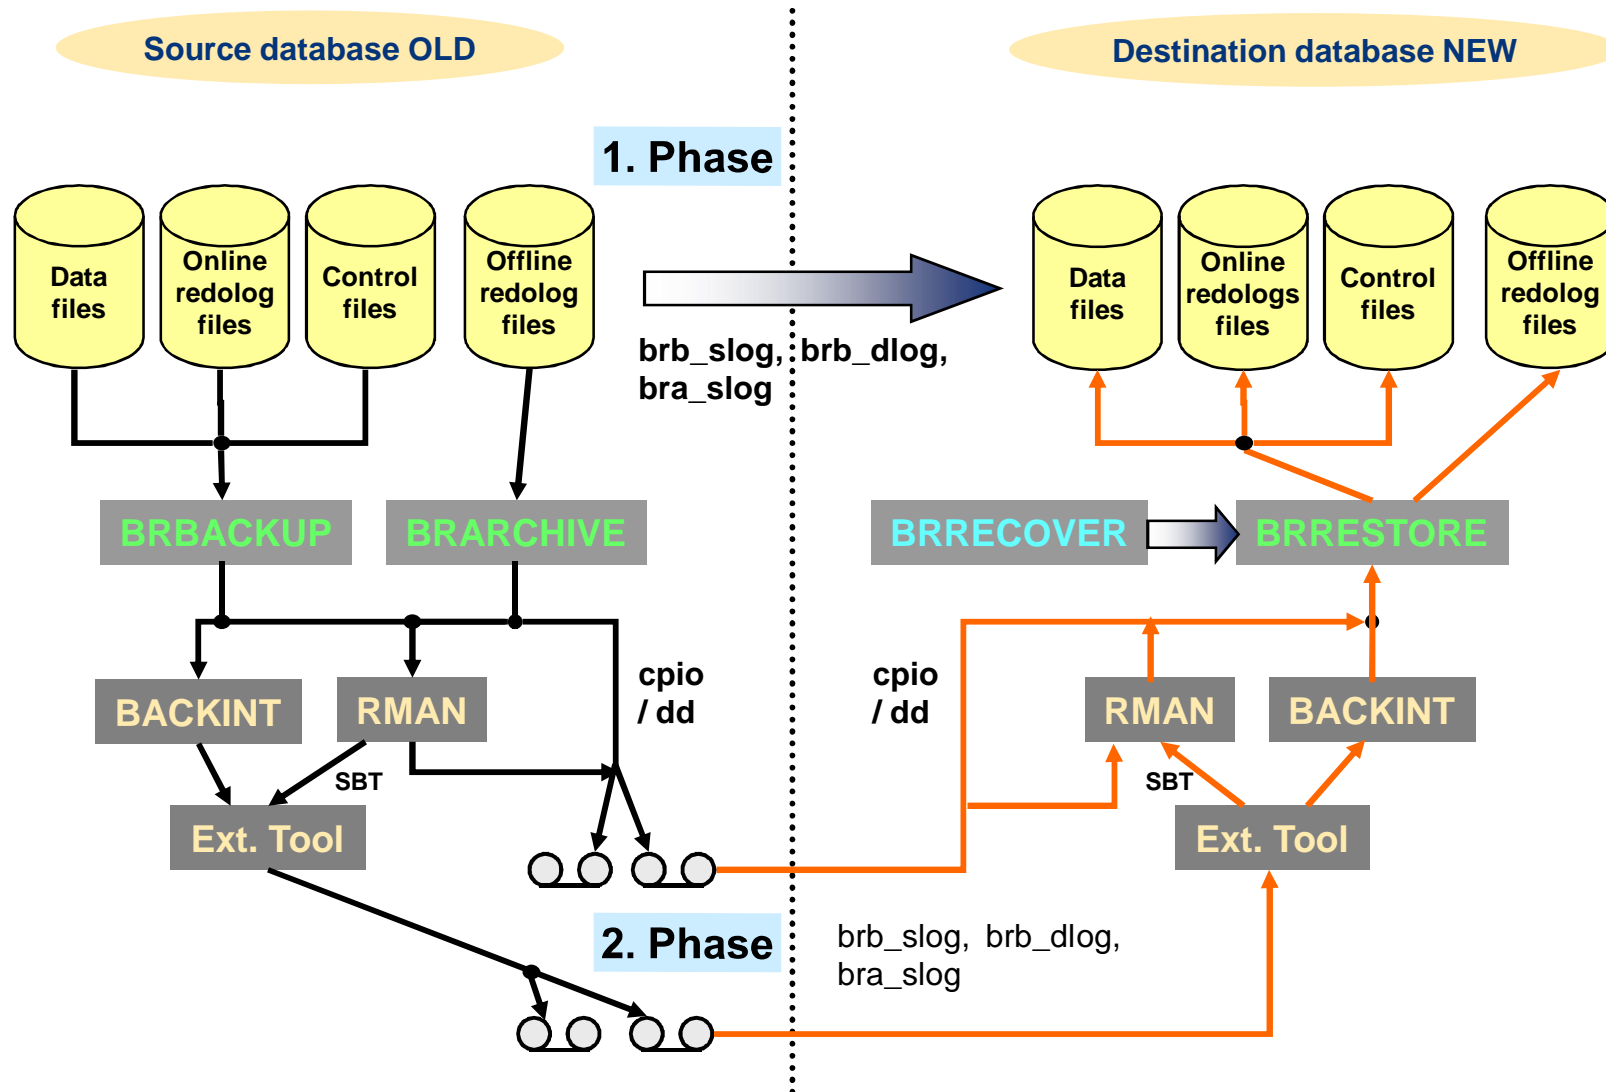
Source database OLD

Destination database NEW

1. Phase

Data files

Online redolog files

Control files

Offline redolog files

brb_slog, brb_dlog, bra_slog

Data files

Online redologs files

Control files

Offline redolog files

BRBACKUP

BRARCHIVE

BRRECOVER

BRRESTORE

BACKINT

RMAN

cpio / dd

cpio / dd

RMAN

BACKINT

SBT

Ext. Tool

SBT

Ext. Tool

2. Phase

brb_slog, brb_dlog, bra_slog